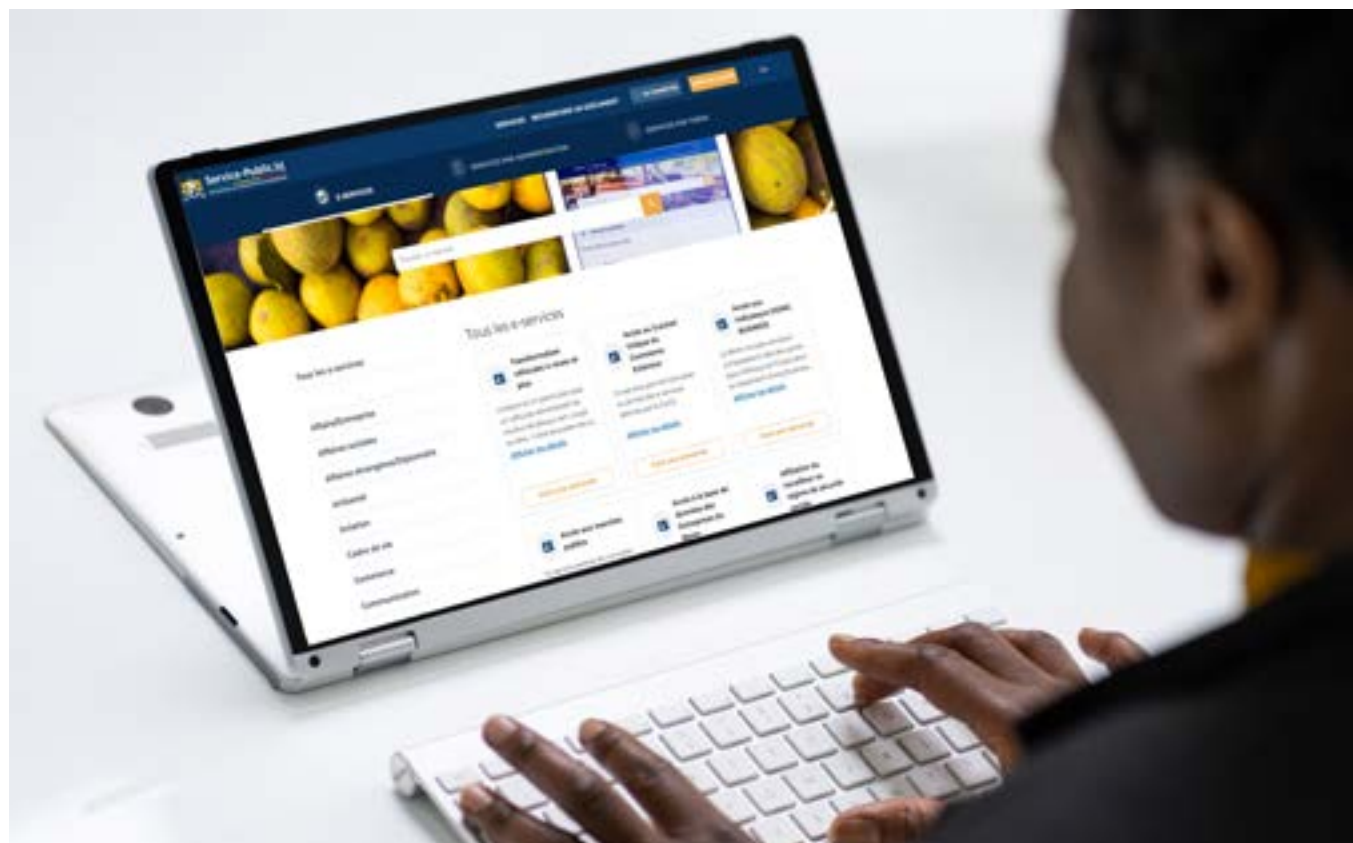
Service-Public.bi

E-SERVICES

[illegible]

Tous les e-services

Tous les e-services

Affaires/Entreprise

Affaires sociales

Affaires étrangères/Diplomatie

Artisanat

Aviation

Cadre de vie

Commerce

Communication

Transformation officielle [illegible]

Afficher les détails

Accès au Guichet Unique du Commerce Extérieur

Afficher les détails

Accès aux Indicateurs DOING BUSINESS

Afficher les détails

Accès aux marchés publics

Accès à la base de données des Entreprises du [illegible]

Affiliation du travailleur au régime de sécurité sociale